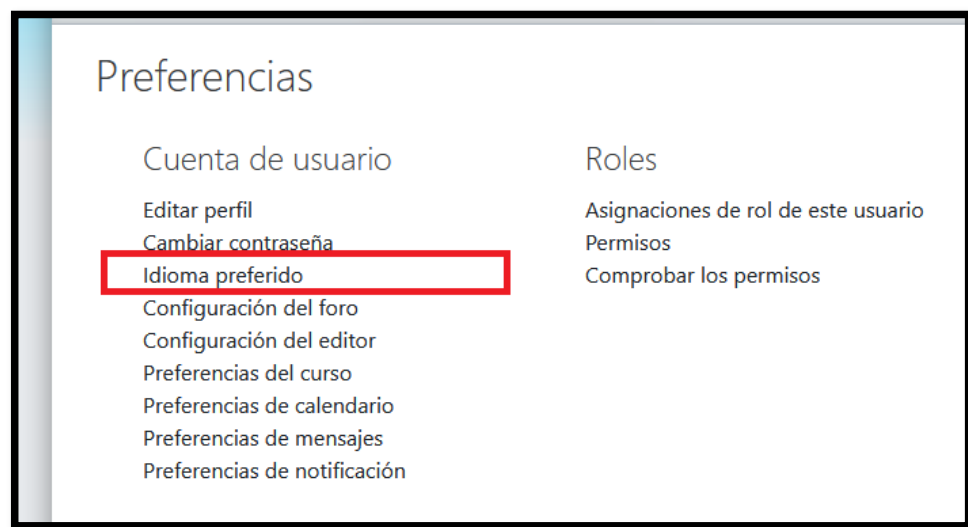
Preferencias

Cuenta de usuario

Editar perfil
Cambiar contraseña
Idioma preferido
Configuración del foro
Configuración del editor
Preferencias del curso
Preferencias de calendario
Preferencias de mensajes
Preferencias de notificación

Roles

Asignaciones de rol de este usuario
Permisos
Comprobar los permisos